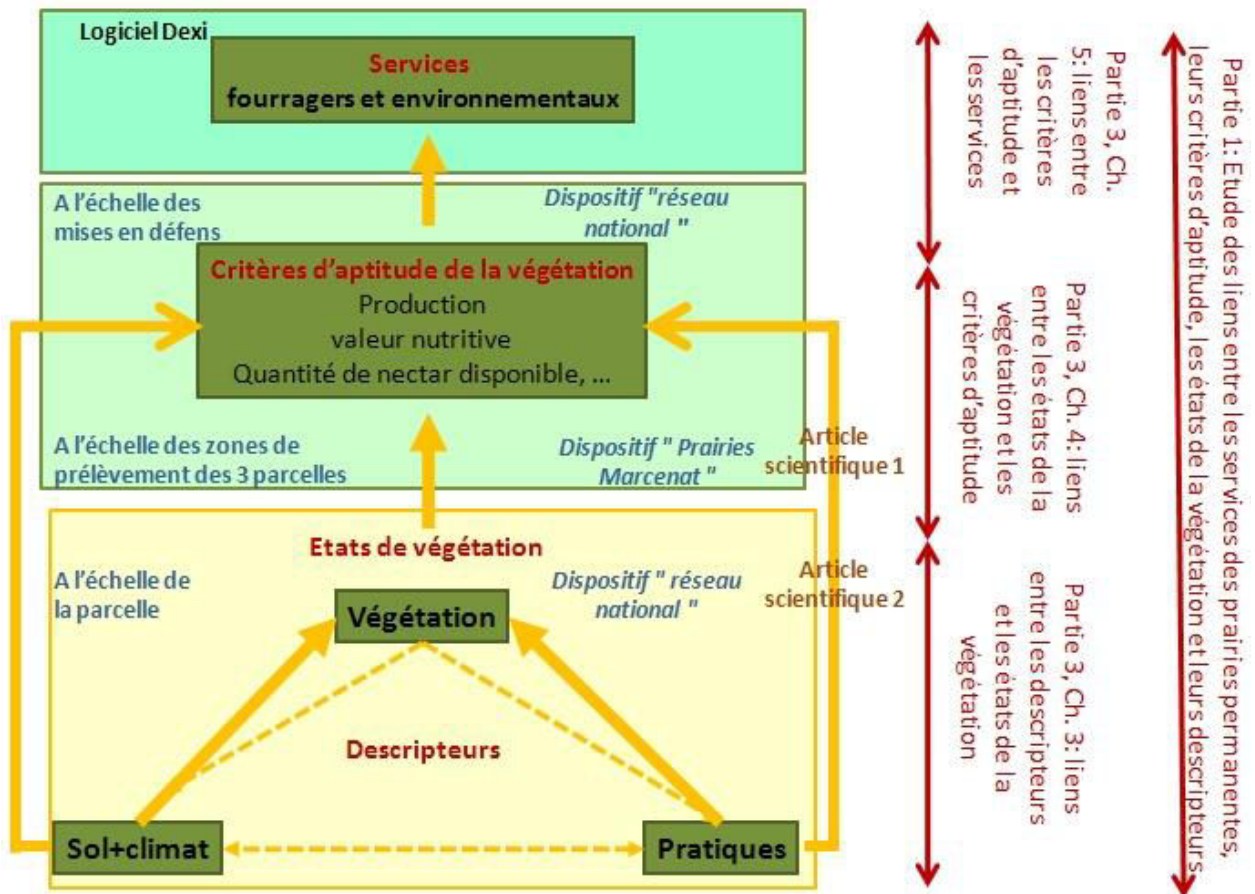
Logiciel Dexi

Services
fourragers et environnementaux

A l'échelle des mises en défens

Dispositif "réseau national "

Critères d'aptitude de la végétation
Production
valeur nutritive
Quantité de nectar disponible, ...

A l'échelle des zones de prélèvement des 3 parcelles

Dispositif " Prairies Marcenat "

Article scientifique 1

Etats de végétation

A l'échelle de la parcelle

Dispositif " réseau national "

Article scientifique 2

Végétation

Descripteurs

Sol+climat

Pratiques

Partie 3, Ch. 5: liens entre les critères d'aptitude et les services

Partie 3, Ch. 4: liens entre les états de la végétation et les critères d'aptitude

Partie 3, Ch. 3: liens entre les descripteurs et les états de la végétation

Partie 1: Etude des liens entre les services des prairies permanentes, leurs critères d'aptitude, les états de la végétation et leurs descripteurs